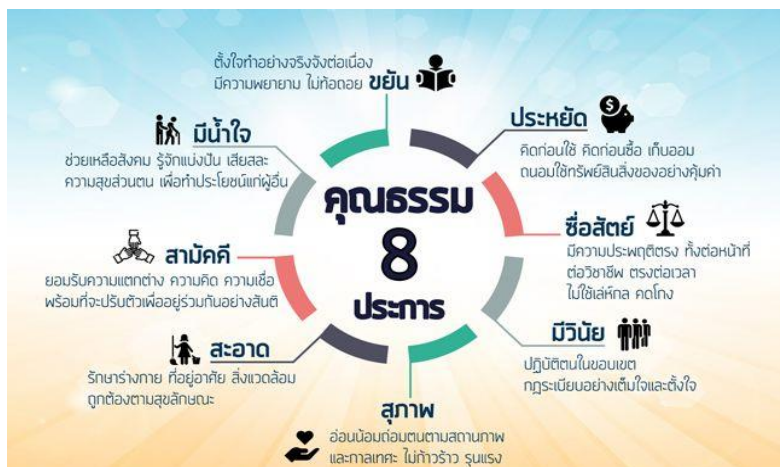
คุณธรรม 8 ประการ

ขยัน
ตั้งใจทำอย่างจริงจังต่อเนื่อง มีความพยายาม ไม่ท้อถอย

ประหยัด
คิดก่อนใช้ คิดก่อนซื้อ เก็บออม ถนอมใช้ทรัพย์สินสิ่งของอย่างคุ้มค่า

ซื่อสัตย์
มีความประพฤติตรง ทั้งต่อหน้าที่ ต่อวิชาชีพ ตรงต่อเวลา ไม่ใช้เล่ห์กล คดโกง

มีวินัย
ปฏิบัติตนในขอบเขต กฎระเบียบอย่างเต็มใจและตั้งใจ

สุภาพ
อ่อนน้อมถ่อมตนตามสถานภาพ และกาลเทศะ ไม่ก้าวร้าว รุนแรง

สะอาด
รักษาร่างกาย ที่อยู่อาศัย สิ่งแวดล้อม ถูกต้องตามสุขลักษณะ

สามัคคี
ยอมรับความแตกต่าง ความคิด ความเชื่อ พร้อมที่จะปรับตัวเพื่ออยู่ร่วมกันอย่างสันติ

มีน้ำใจ
ช่วยเหลือสังคม รู้จักแบ่งปัน เสียสละ ความสุขส่วนตน เพื่อทำประโยชน์แก่ผู้อื่น